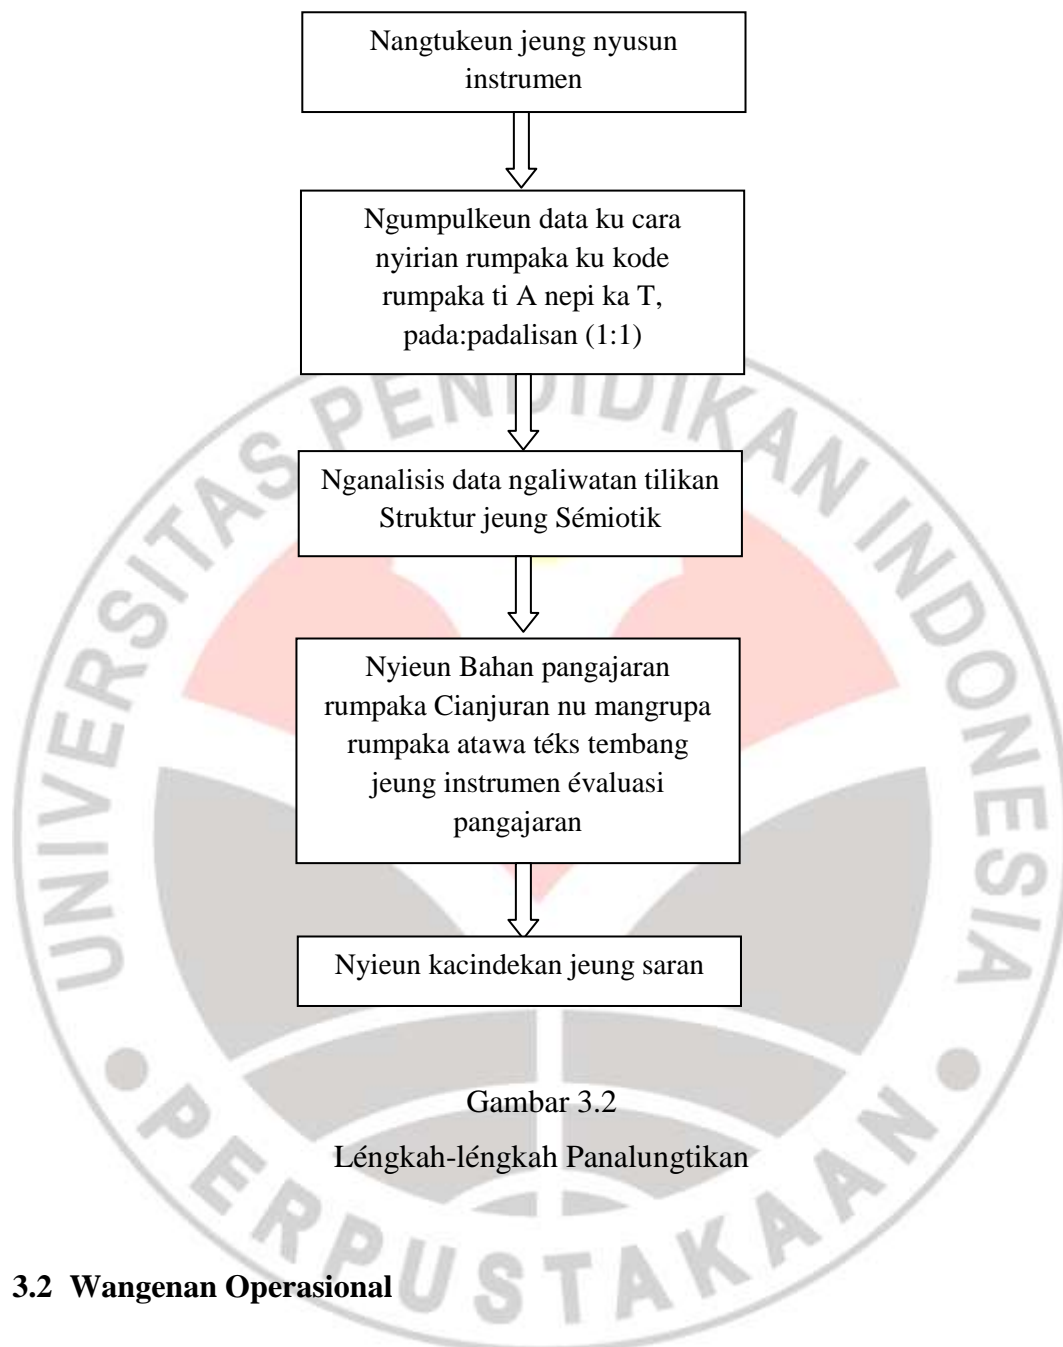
Nangtukeun jeung nyusun instrumen

Ngumpulkeun data ku cara nyirian rumpaka ku kode rumpaka ti A nepi ka T, pada:padalisan (1:1)

Nganalisis data ngaliwatan tilikan Struktur jeung Sémiotik

Nyieun Bahan pangajaran rumpaka Cianjuran nu mangrupa rumpaka atawa téks tembang jeung instrumen évaluasi pangajaran

Nyieun kacindekan jeung saran

Gambar 3.2
Léngkah-léngkah Panalungtikan

UNIVERSITAS PENDIDIKAN INDONESIA
PERPUSTAKAAN

3.2 Wangenan Operasional